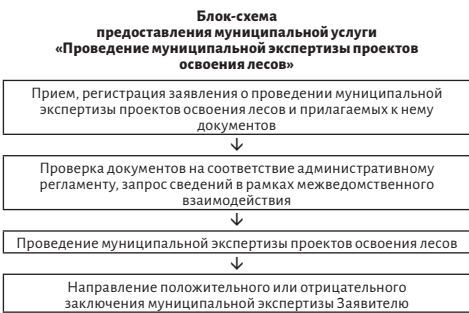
Блок-схема
предоставления муниципальной услуги
«Проведение муниципальной экспертизы проектов освоения лесов»

Прием, регистрация заявления о проведении муниципальной экспертизы проектов освоения лесов и прилагаемых к нему документов

↓

Проверка документов на соответствие административному регламенту, запрос сведений в рамках межведомственного взаимодействия

↓

Проведение муниципальной экспертизы проектов освоения лесов

↓

Направление положительного или отрицательного заключения муниципальной экспертизы Заявителю